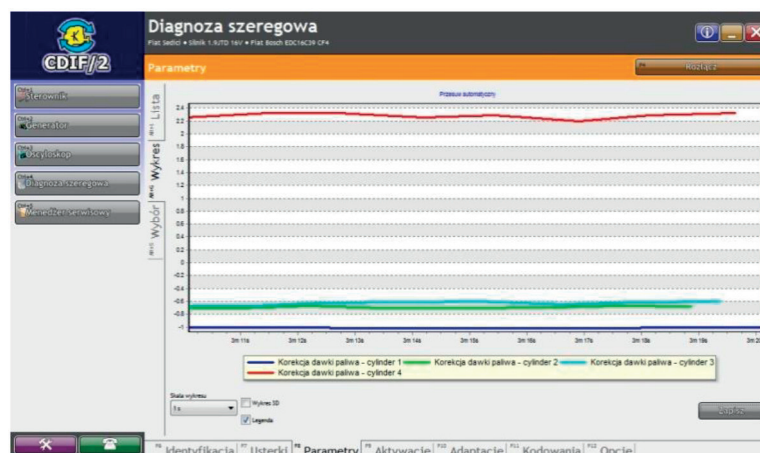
CDIF/2

Diagnoza szeregowa
Fiat Sedici • Silnik 1.9JTD 16V • Fiat Bosch EDC16C39 CF4

Parametry

Rozłącz

Sterownik
Generator
Oscyloskop
Diagnoza szeregowa
Menedżer serwisowy

Lista
Wykres
Wybór

Przesuw automatyczny

2.4
2.2
2
1.8
1.6
1.4
1.2
1
0.8
0.6
0.4
0.2
0
-0.2
-0.4
-0.6
-0.8
-1

3m 11s
3m 12s
3m 13s
3m 14s
3m 15s
3m 16s
3m 17s
3m 18s
3m 19s
3m 20s

Korekcja dawki paliwa - cylinder 1
Korekcja dawki paliwa - cylinder 2
Korekcja dawki paliwa - cylinder 3
Korekcja dawki paliwa - cylinder 4

Skala wykresu
1x
Wykres 3D
Legenda

Zapisz

Identyfikacja
Usterki
Parametry
Aktywacje
Adaptacje
Kodowania
Opcje